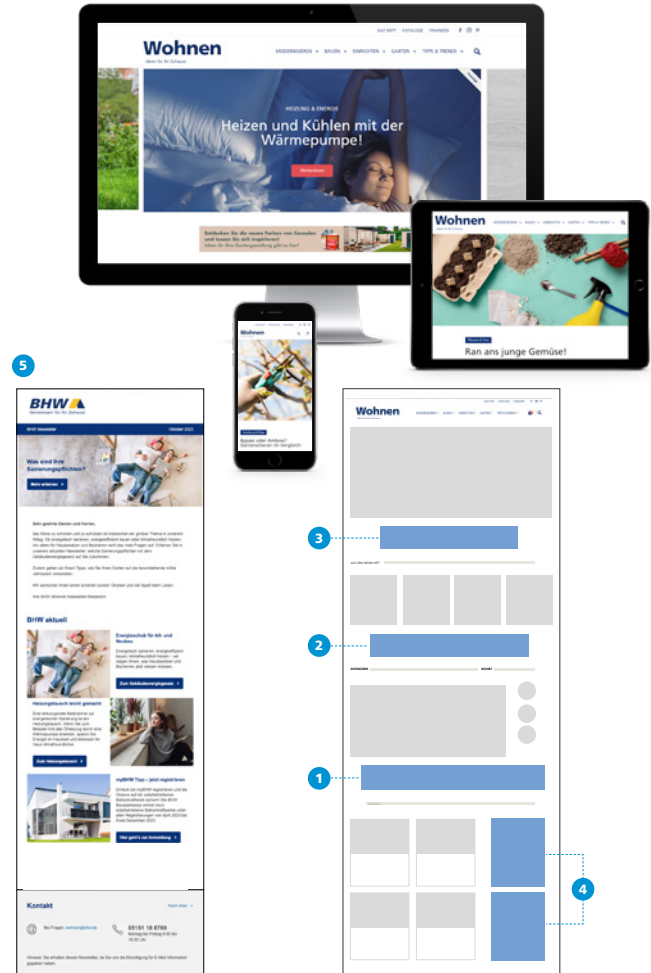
Wohnen

Ideen für Ihr Zuhause

DAS HEFT KATALOGE FINANZEN

MODERNISIEREN BAUEN EINRICHTEN GARTEN TIPPS & TRENDS

HEIZUNG & ENERGIE

Heizen und Kühlen mit der Wärmepumpe!

Weiterlesen

Entdecken Sie die neuen Farben von Caparol und lassen Sie sich inspirieren!

Wohnen

Ran ans junge Gemüse!

Wohnen

Bypass oder Amboss? Gartenscheren im Vergleich

5

BHW

Gemeinsam für Ihr Zuhause

BHW Newsletter Oktober 2022

Was sind Ihre Sanierungspflichten?

Mehr erfahren

BHW aktuell

Energieschub für Alt- und Neubau

Zum Gebäudeenergiegesetz

Heizungstausch leicht gemacht

Zum Heizungstausch

myBHW Tipp – jetzt registrieren

Hier geht's zur Anmeldung

Kontakt

Wohnen

3

2

1

4